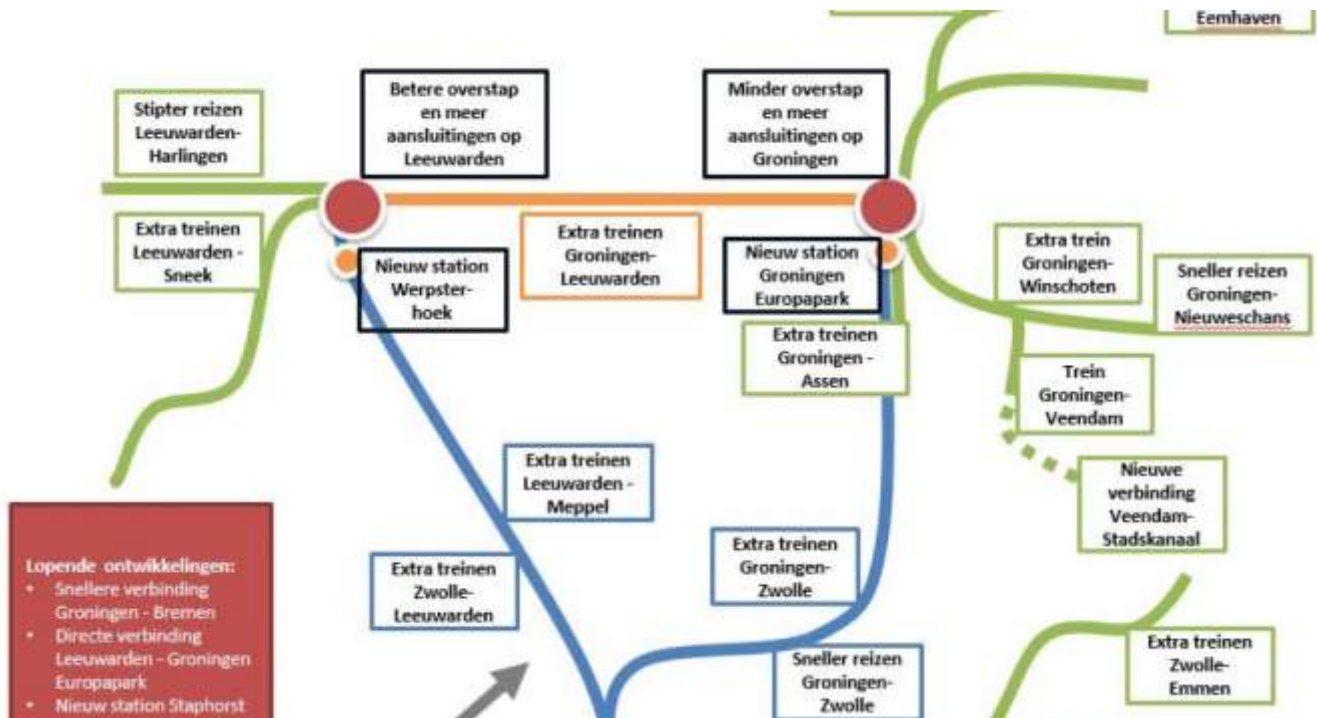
Eemhaven

Stipter reizen Leeuwarden-Harlingen

Betere overstap en meer aansluitingen op Leeuwarden

Minder overstap en meer aansluitingen op Groningen

Extra treinen Leeuwarden - Sneek

Nieuw station Werpster-hoek

Extra treinen Groningen-Leeuwarden

Nieuw station Groningen Europapark

Extra trein Groningen-Winschoten

Sneller reizen Groningen-Nieuweschans

Extra treinen Groningen - Assen

Trein Groningen-Veendam

Nieuwe verbinding Veendam-Stadskanaal

Extra treinen Leeuwarden - Meppel

Extra treinen Zwolle-Leeuwarden

Extra treinen Groningen-Zwolle

Lopende ontwikkelingen:
• Snellere verbinding Groningen - Bremen
• Directe verbinding Leeuwarden - Groningen Europapark
• Nieuw station Staphorst

Sneller reizen Groningen-Zwolle

Extra treinen Zwolle-Emmen